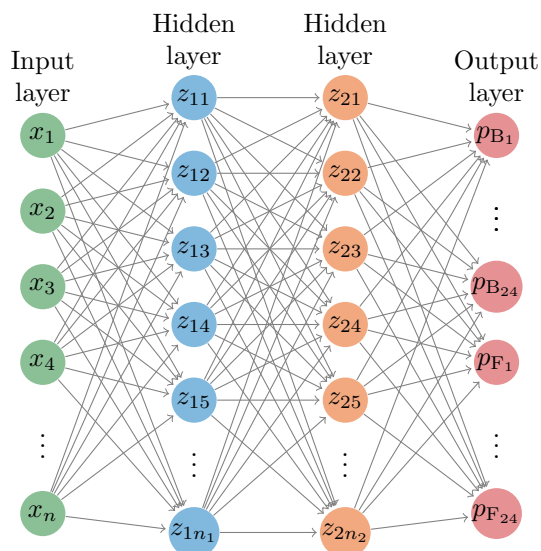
Input layer

Hidden layer

Hidden layer

Output layer

$x_1$

$x_2$

$x_3$

$x_4$

$\vdots$

$x_n$

$z_{11}$

$z_{12}$

$z_{13}$

$z_{14}$

$z_{15}$

$\vdots$

$z_{1n_1}$

$z_{21}$

$z_{22}$

$z_{23}$

$z_{24}$

$z_{25}$

$\vdots$

$z_{2n_2}$

$p_{\mathrm{B}_1}$

$\vdots$

$p_{\mathrm{B}_{24}}$

$p_{\mathrm{F}_1}$

$\vdots$

$p_{\mathrm{F}_{24}}$